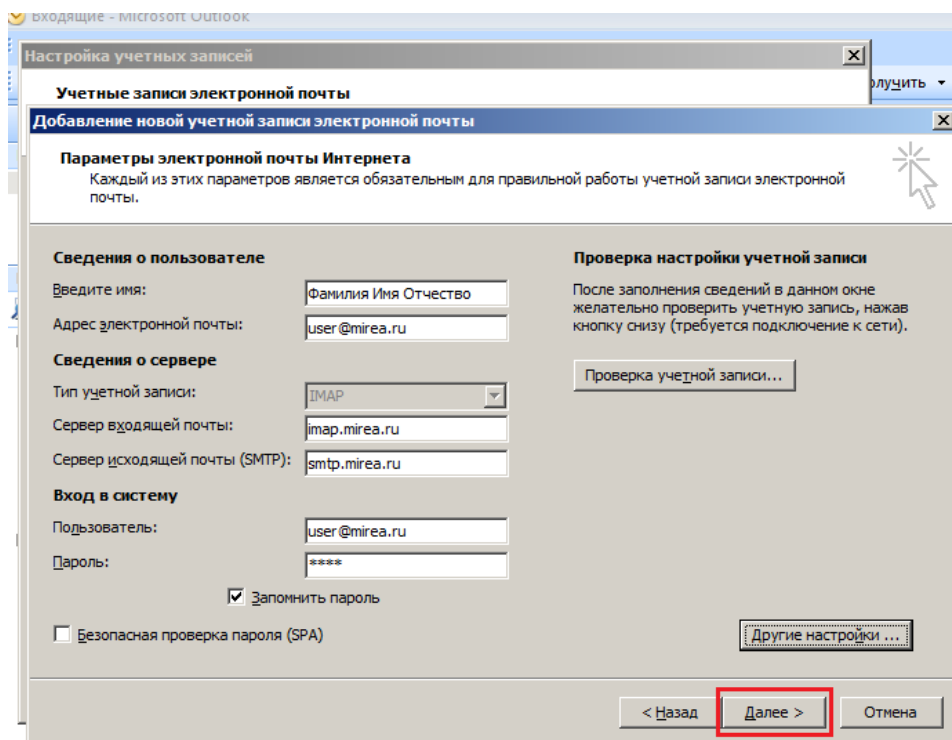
Входящие - Microsoft Outlook

Настройка учетных записей

Учетные записи электронной почты

олучить

Добавление новой учетной записи электронной почты

Параметры электронной почты Интернета
Каждый из этих параметров является обязательным для правильной работы учетной записи электронной почты.

Сведения о пользователе
Введите имя: Фамилия Имя Отчество
Адрес электронной почты: user@mirea.ru

Сведения о сервере
Тип учетной записи: IMAP
Сервер входящей почты: imap.mirea.ru
Сервер исходящей почты (SMTP): smtp.mirea.ru

Вход в систему
Пользователь: user@mirea.ru
Пароль: ****

Запомнить пароль

Безопасная проверка пароля (SPA)

Проверка настройки учетной записи

После заполнения сведений в данном окне желательно проверить учетную запись, нажав кнопку снизу (требуется подключение к сети).

Проверка учетной записи...

Другие настройки ...

< Назад

Далее >

Отмена